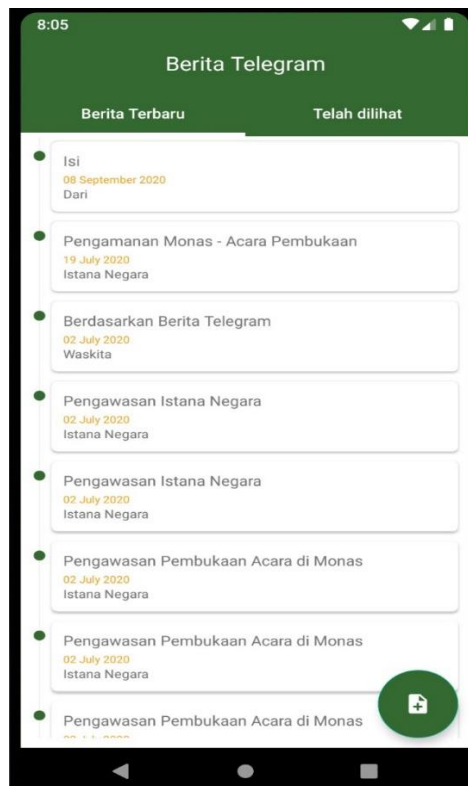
8:05

Berita Telegram

Berita Terbaru

Telah dilihat

Isi
08 September 2020
Dari

Pengamanan Monas - Acara Pembukaan
19 July 2020
Istana Negara

Berdasarkan Berita Telegram
02 July 2020
Waskita

Pengawasan Istana Negara
02 July 2020
Istana Negara

Pengawasan Istana Negara
02 July 2020
Istana Negara

Pengawasan Pembukaan Acara di Monas
02 July 2020
Istana Negara

Pengawasan Pembukaan Acara di Monas
02 July 2020
Istana Negara

Pengawasan Pembukaan Acara di Monas
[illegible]